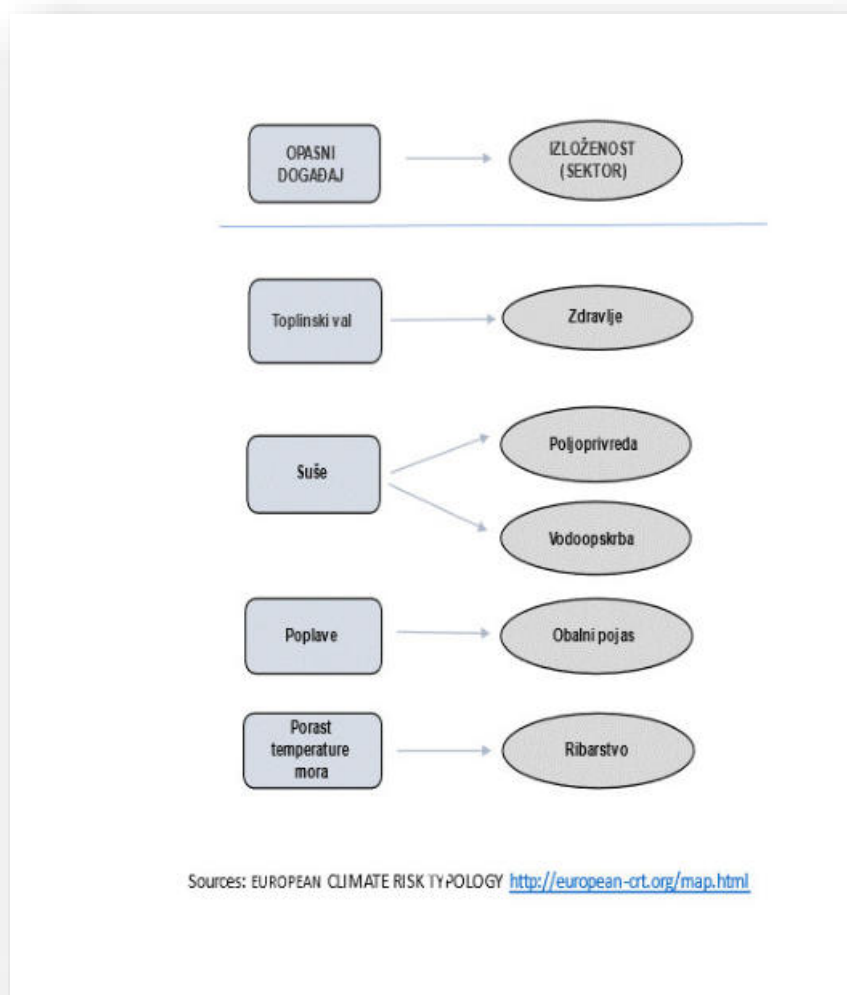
OPASNI DOGAĐAJ

IZLOŽENOST (SEKTOR)

Toplinski val

Zdravlje

Suše

Poljoprivreda

Vodoopskrba

Poplave

Obalni pojas

Porast temperature mora

Ribarstvo

Sources: EUROPEAN CLIMATE RISK TYPOLOGY http://european-crt.org/map.html